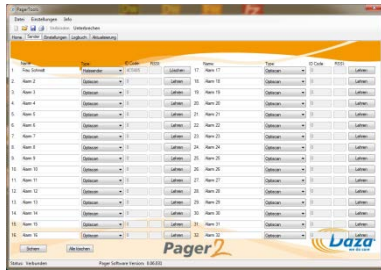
PagerTools

Datei Einstellungen Info

Verbinden Unterbrechen

Home Sender Einstellungen Logbuch Aktualisierung

| | Name | Typ | ID Code | RSSI | | | Name | Typ | ID Code | RSSI | |
|---|---|---|---|---|---|---|---|---|---|---|---|
| 1 | Frau Schmidt | Halsbender | 323455 | | Löschen | 17 | Alarm 17 | Optiscan | 0 | | Lernen |
| 2 | Alarm 2 | Optiscan | 0 | | Lernen | 18 | Alarm 18 | Optiscan | 0 | | Lernen |
| 3 | Alarm 3 | Optiscan | 0 | | Lernen | 19 | Alarm 19 | Optiscan | 0 | | Lernen |
| 4 | Alarm 4 | Optiscan | 0 | | Lernen | 20 | Alarm 20 | Optiscan | 0 | | Lernen |
| 5 | Alarm 5 | Optiscan | 0 | | Lernen | 21 | Alarm 21 | Optiscan | 0 | | Lernen |
| 6 | Alarm 6 | Optiscan | 0 | | Lernen | 22 | Alarm 22 | Optiscan | 0 | | Lernen |
| 7 | Alarm 7 | Optiscan | 0 | | Lernen | 23 | Alarm 23 | Optiscan | 0 | | Lernen |
| 8 | Alarm 8 | Optiscan | 0 | | Lernen | 24 | Alarm 24 | Optiscan | 0 | | Lernen |
| 9 | Alarm 9 | Optiscan | 0 | | Lernen | 25 | Alarm 25 | Optiscan | 0 | | Lernen |
| 10 | Alarm 10 | Optiscan | 0 | | Lernen | 26 | Alarm 26 | Optiscan | 0 | | Lernen |
| 11 | Alarm 11 | Optiscan | 0 | | Lernen | 27 | Alarm 27 | Optiscan | 0 | | Lernen |
| 12 | Alarm 12 | Optiscan | 0 | | Lernen | 28 | Alarm 28 | Optiscan | 0 | | Lernen |
| 13 | Alarm 13 | Optiscan | 0 | | Lernen | 29 | Alarm 29 | Optiscan | 0 | | Lernen |
| 14 | Alarm 14 | Optiscan | 0 | | Lernen | 30 | Alarm 30 | Optiscan | 0 | | Lernen |
| 15 | Alarm 15 | Optiscan | 0 | | Lernen | 31 | Alarm 31 | Optiscan | 0 | | Lernen |
| 16 | Alarm 16 | Optiscan | 0 | | Lernen | 32 | Alarm 32 | Optiscan | 0 | | Lernen |

Sichern Alle löschen

Pager 2

Laza

Status: Verbunden Pager Software Version: 8.00.00